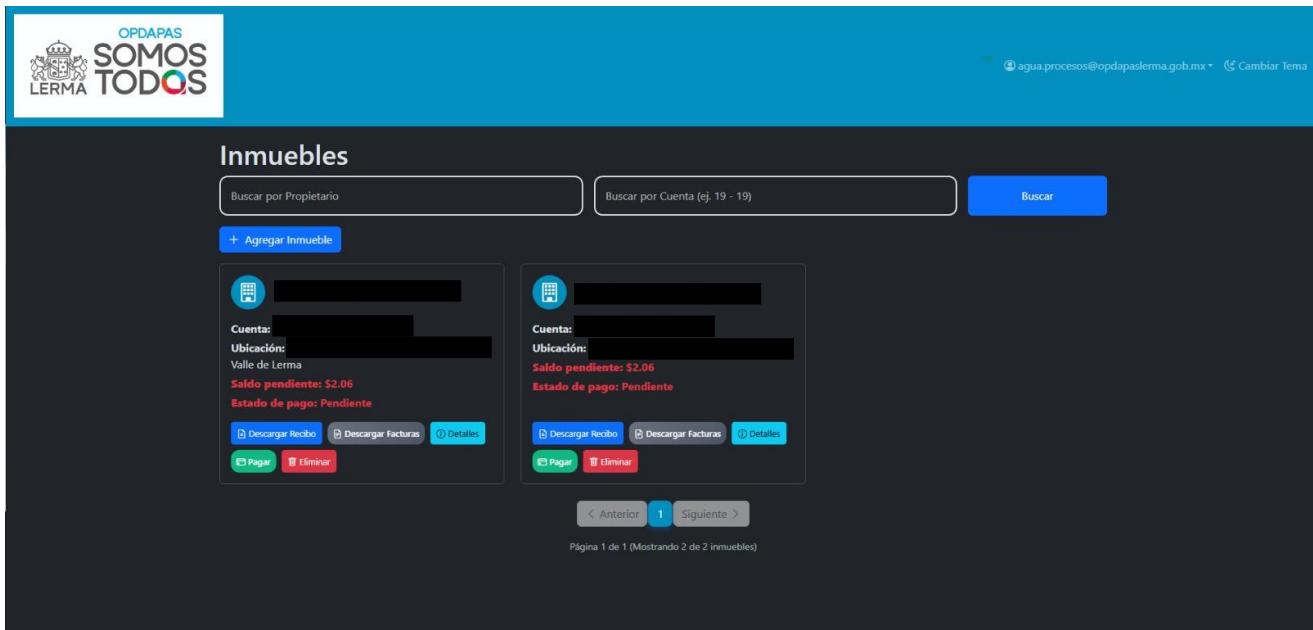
LERMA OPDAPAS SOMOS TODOS

agua.procesos@opdapaslerma.gob.mx Cambiar Tema

Inmuebles

Buscar por Propietario

Buscar por Cuenta (ej. 19 - 19)

Buscar

+ Agregar Inmueble

Cuenta:
Ubicación:
Valle de Lerma
Saldo pendiente: $2.06
Estado de pago: Pendiente

Descargar Recibo Descargar Facturas Detalles
Pagar Eliminar

Cuenta:
Ubicación:
Saldo pendiente: $2.06
Estado de pago: Pendiente

Descargar Recibo Descargar Facturas Detalles
Pagar Eliminar

< Anterior 1 Siguiente >

Página 1 de 1 (Mostrando 2 de 2 inmuebles)